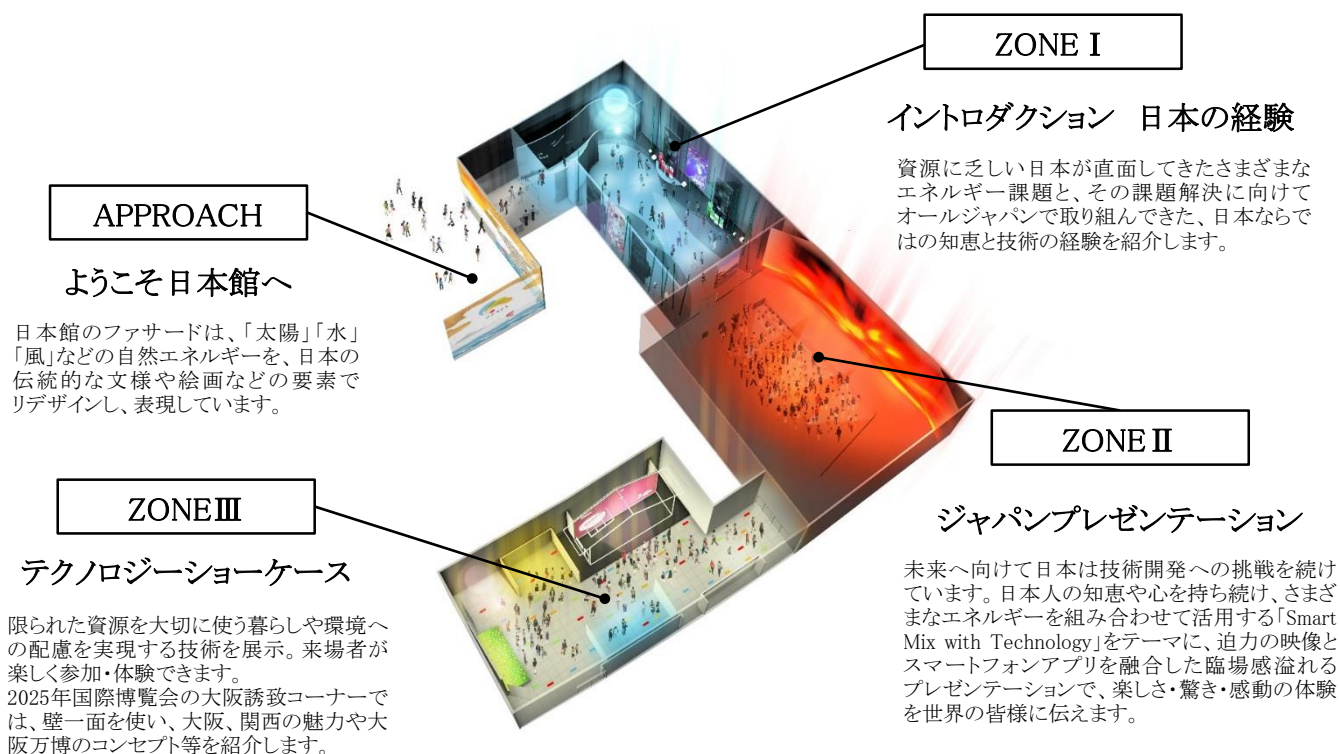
ZONE I

イントロダクション　日本の経験

資源に乏しい日本が直面してきたさまざまなエネルギー課題と、その課題解決に向けてオールジャパンで取り組んできた、日本ならではの知恵と技術の経験を紹介します。

APPROACH

ようこそ日本館へ

日本館のファサードは、「太陽」「水」「風」などの自然エネルギーを、日本の伝統的な文様や絵画などの要素でリデザインし、表現しています。

ZONE II

ジャパンプレゼンテーション

未来へ向けて日本は技術開発への挑戦を続けています。日本人の知恵や心を持ち続け、さまざまなエネルギーを組み合わせて活用する「Smart Mix with Technology」をテーマに、迫力の映像とスマートフォンアプリを融合した臨場感溢れるプレゼンテーションで、楽しさ・驚き・感動の体験を世界の皆様に伝えます。

ZONE III

テクノロジーショーケース

限られた資源を大切に使う暮らしや環境への配慮を実現する技術を展示。来場者が楽しく参加・体験できます。
2025年国際博覧会の大阪誘致コーナーでは、壁一面を使い、大阪、関西の魅力や大阪万博のコンセプト等を紹介します。